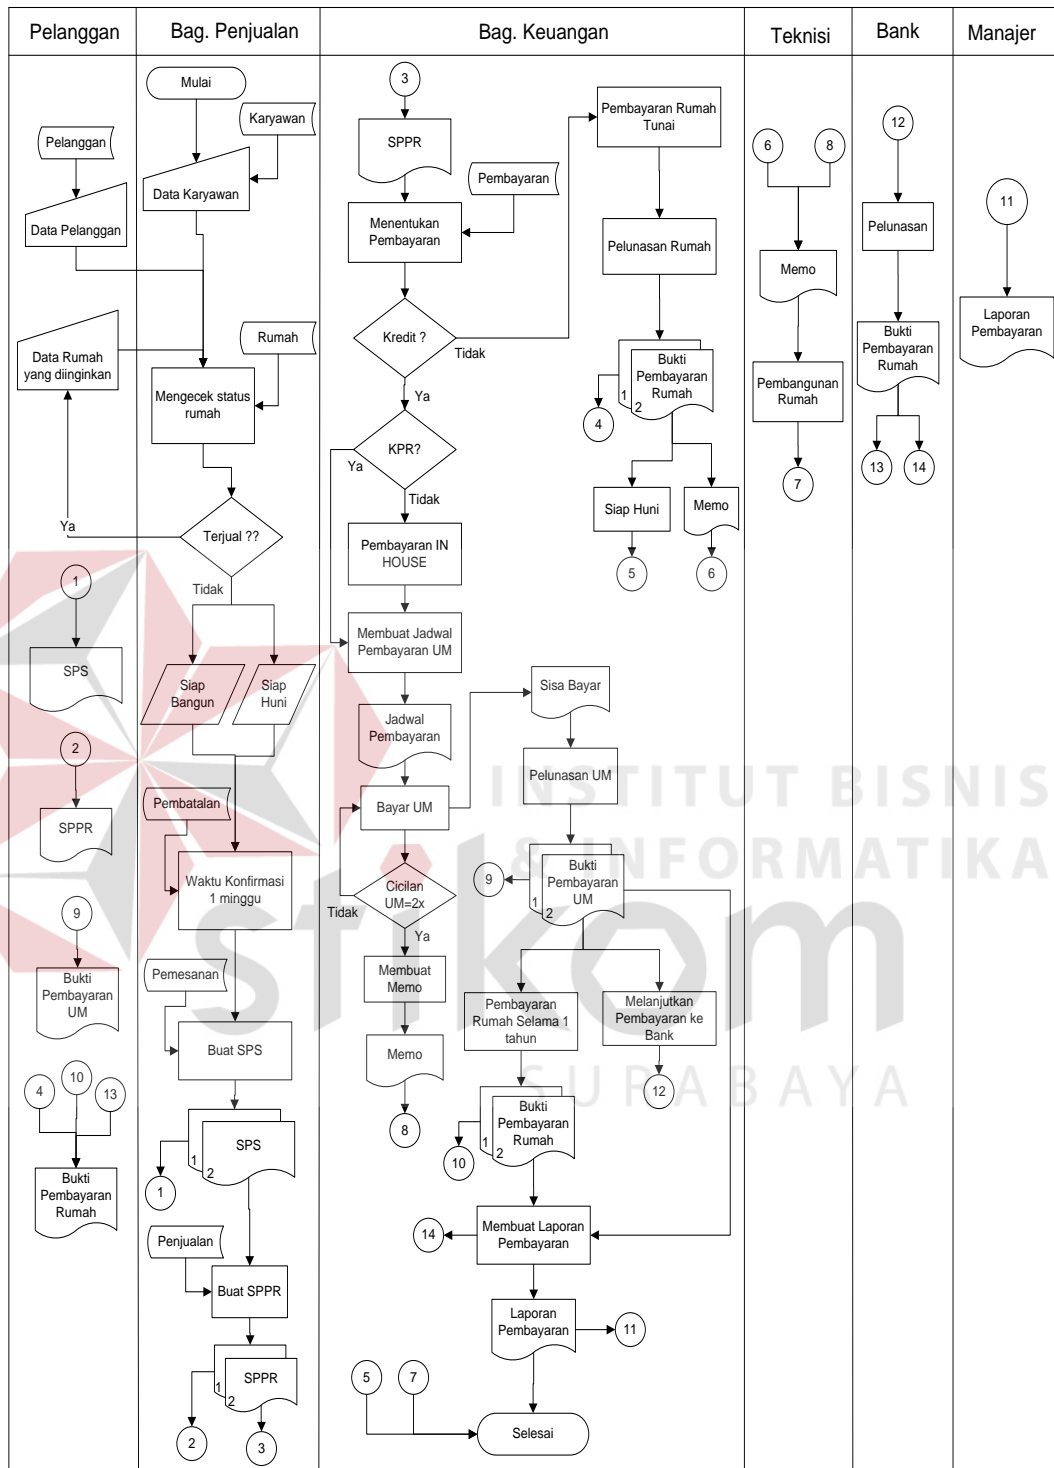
Pelanggan | Bag. Penjualan | Bag. Keuangan | Teknisi | Bank | Manajer

Pelanggan
Data Pelanggan
Data Rumah yang diinginkan
Ya
1
SPS
2
SPPR
9
Bukti Pembayaran UM
4
10
13
Bukti Pembayaran Rumah

Mulai
Karyawan
Data Karyawan
Rumah
Mengecek status rumah
Terjual ??
Tidak
Siap Bangun
Siap Huni
Pembatalan
Waktu Konfirmasi 1 minggu
Pemesanan
Buat SPS
SPS
1
2
1
Penjualan
Buat SPPR
SPPR
1
2
2
3

3
SPPR
Pembayaran
Menentukan Pembayaran
Kredit ?
Tidak
Ya
KPR?
Ya
Tidak
Pembayaran IN HOUSE
Membuat Jadwal Pembayaran UM
Jadwal Pembayaran
Bayar UM
Cicilan UM=2x
Tidak
Ya
Membuat Memo
Memo
8
Pembayaran Rumah Tunai
Pelunasan Rumah
Bukti Pembayaran Rumah
1
2
4
Siap Huni
Memo
5
6
Sisa Bayar
Pelunasan UM
Bukti Pembayaran UM
1
2
9
Pembayaran Rumah Selama 1 tahun
Melanjutkan Pembayaran ke Bank
12
Bukti Pembayaran Rumah
1
2
10
14
Membuat Laporan Pembayaran
Laporan Pembayaran
11
5
7
Selesai

6
8
Memo
Pembangunan Rumah
7

12
Pelunasan
Bukti Pembayaran Rumah
13
14

11
Laporan Pembayaran

INSTITUT BISNIS & INFORMATIKA
stikom
SURABAYA